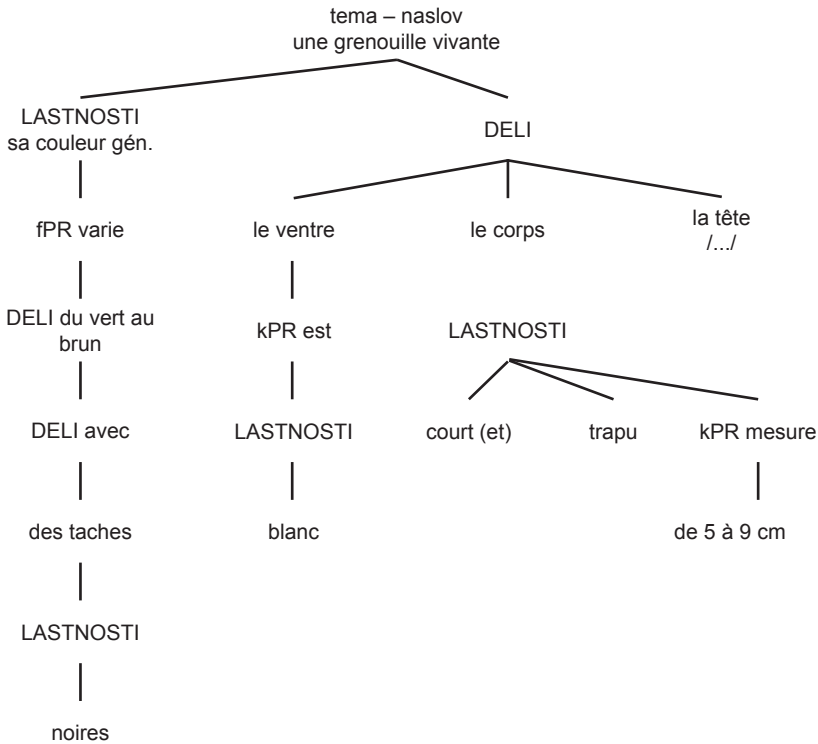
tema – naslov
une grenouille vivante

LASTNOSTI
sa couleur gén.

fPR varie

DELI du vert au brun

DELI avec

des taches

LASTNOSTI

noires

DELI

le ventre

kPR est

LASTNOSTI

blanc

le corps

LASTNOSTI

court (et)

trapu

kPR mesure

de 5 à 9 cm

la tête
/.../